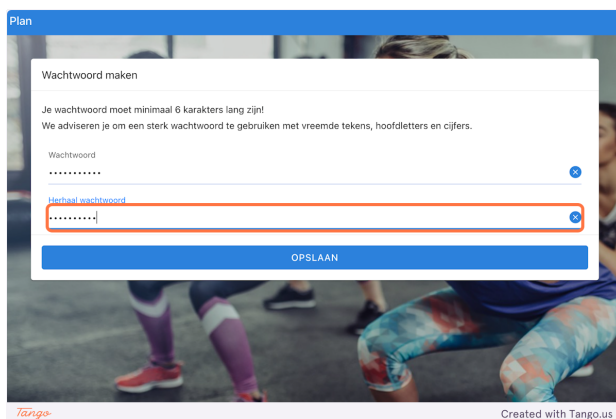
Plan

Wachtwoord maken

Je wachtwoord moet minimaal 6 karakters lang zijn!
We adviseren je om een sterk wachtwoord te gebruiken met vreemde tekens, hoofdletters en cijfers.

Wachtwoord
•••••••••••

Herhaal wachtwoord
••••••••••

OPSLAAN

Tango

Created with Tango.us